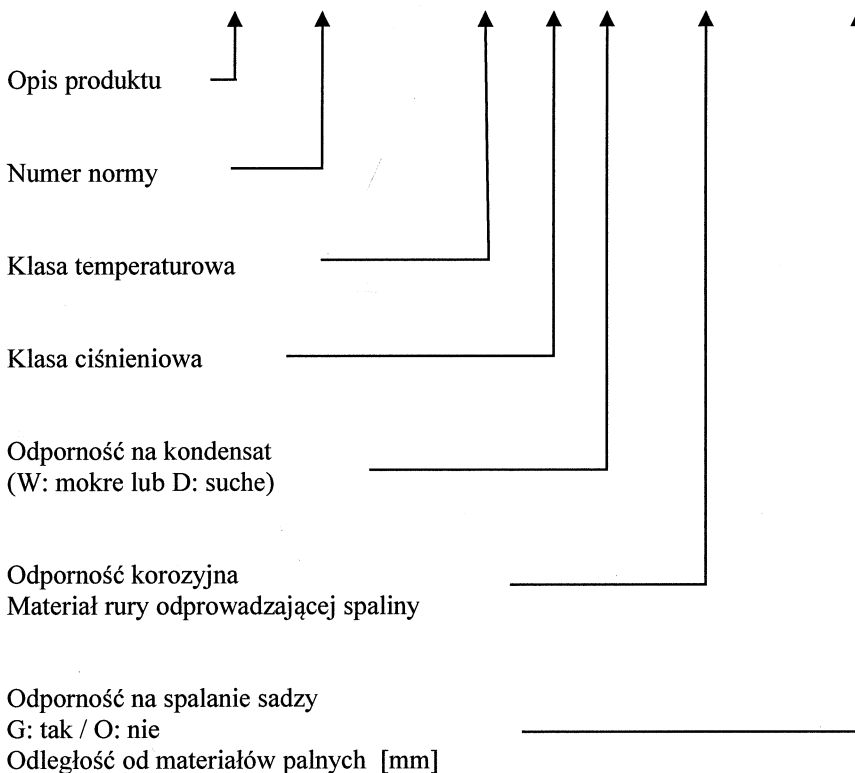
Opis produktu

Numer normy

Klasa temperaturowa

Klasa ciśnieniowa

Odporność na kondensat
(W: mokre lub D: suche)

Odporność korozyjna
Materiał rury odprowadzającej spaliny

Odporność na spalanie sadzy
G: tak / O: nie
Odległość od materiałów palnych [mm]